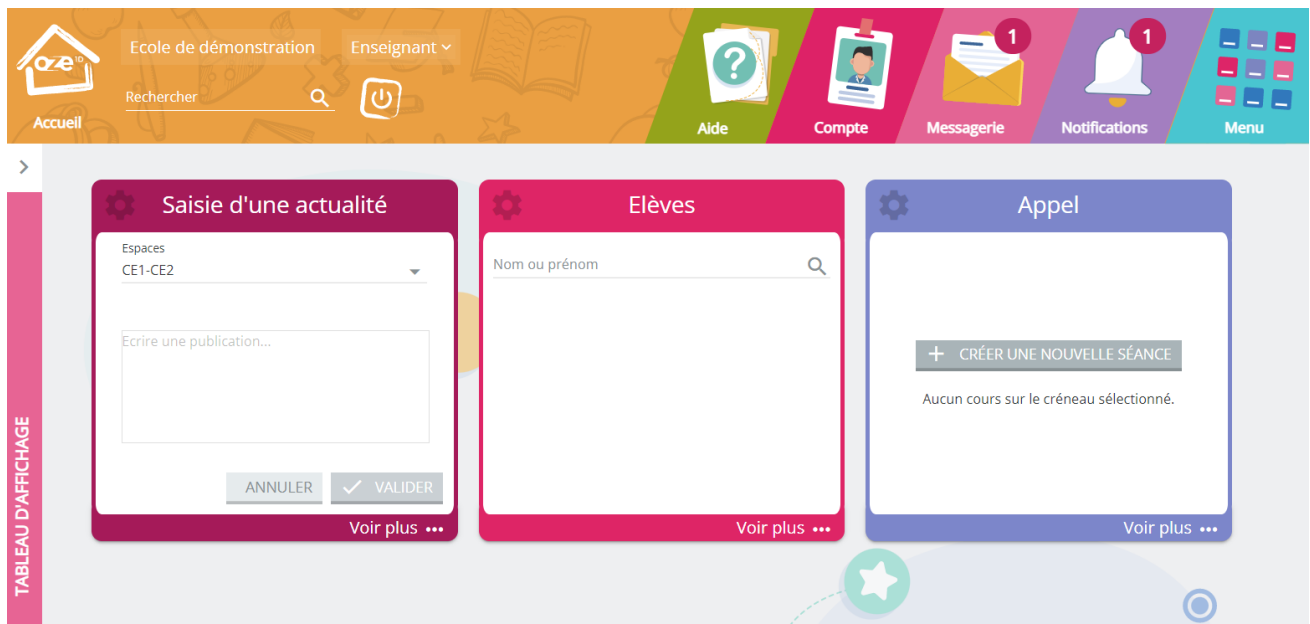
oze 1D
Accueil

Ecole de démonstration

Enseignant

Rechercher

Aide

Compte

1
Messagerie

1
Notifications

Menu

TABLEAU D'AFFICHAGE

Saisie d'une actualité

Espaces
CE1-CE2

Ecrire une publication...

ANNULER

VALIDER

Voir plus •••

Elèves

Nom ou prénom

Voir plus •••

Appel

+ CRÉER UNE NOUVELLE SÉANCE

Aucun cours sur le créneau sélectionné.

Voir plus •••